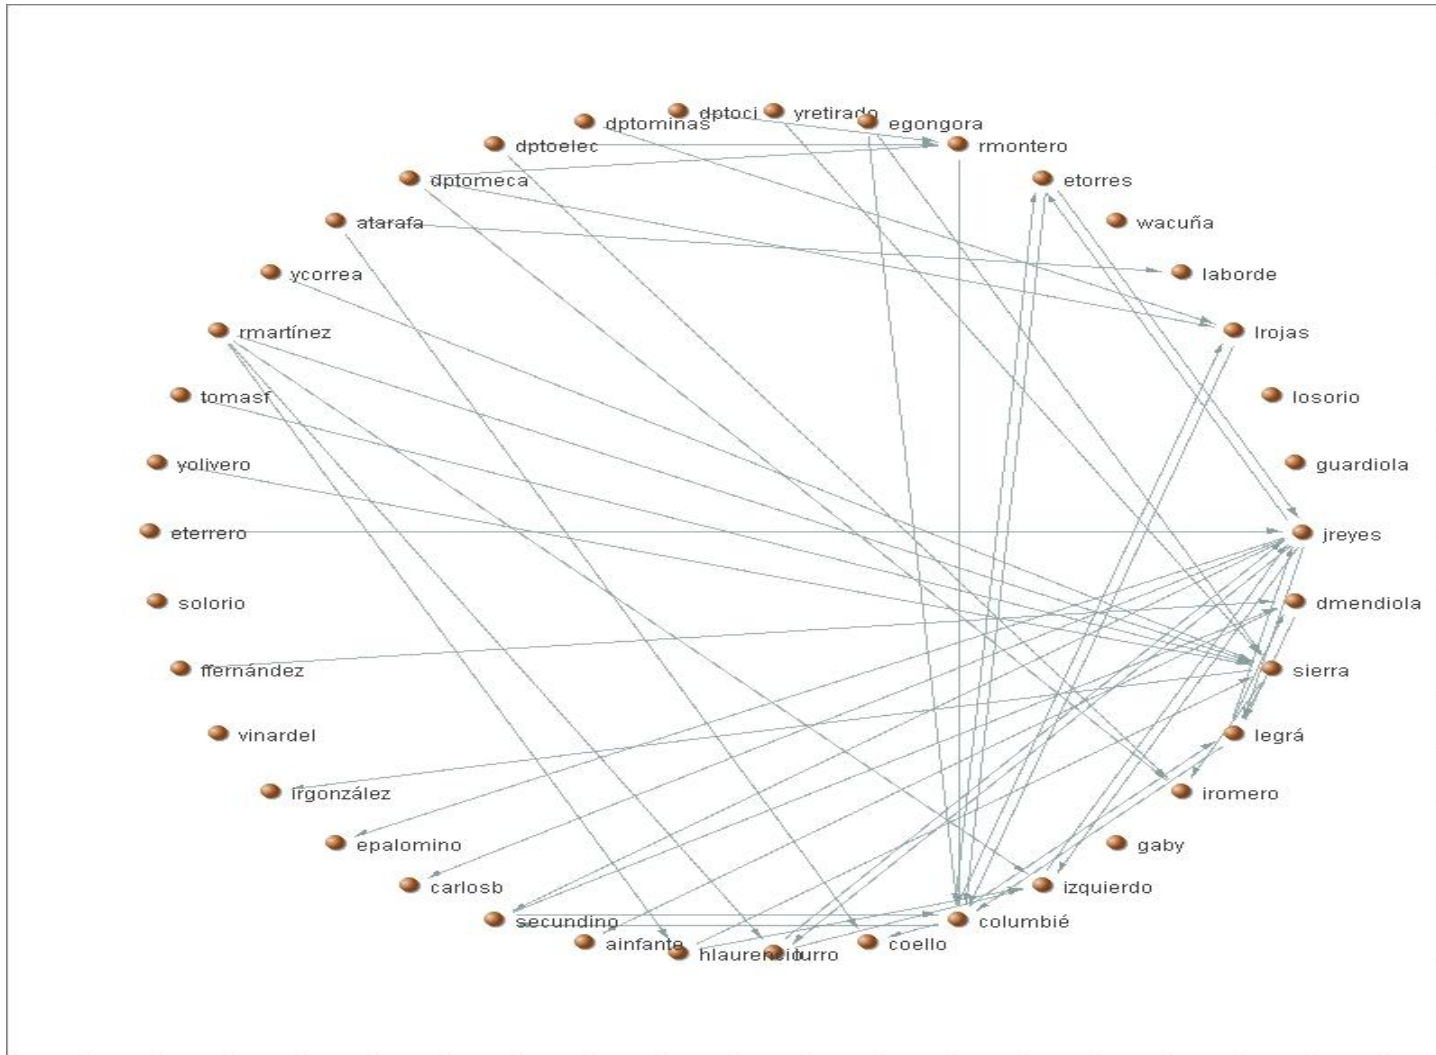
dptoci
yretirado
dptominas
egongora
dptoelec
rmontero
dptomeca
etorres
atarafa
wacuña
ycorrea
laborde
rmartínez
lrojas
tomasf
losorio
yolivero
guardiola
eterrero
jreyes
solorio
dmendiola
ffernández
sierra
vinardel
legrá
lrgonzález
iromero
epalomino
gaby
carlosb
izquierdo
secundino
columbié
ainfante
hlaurencio
urro
coello